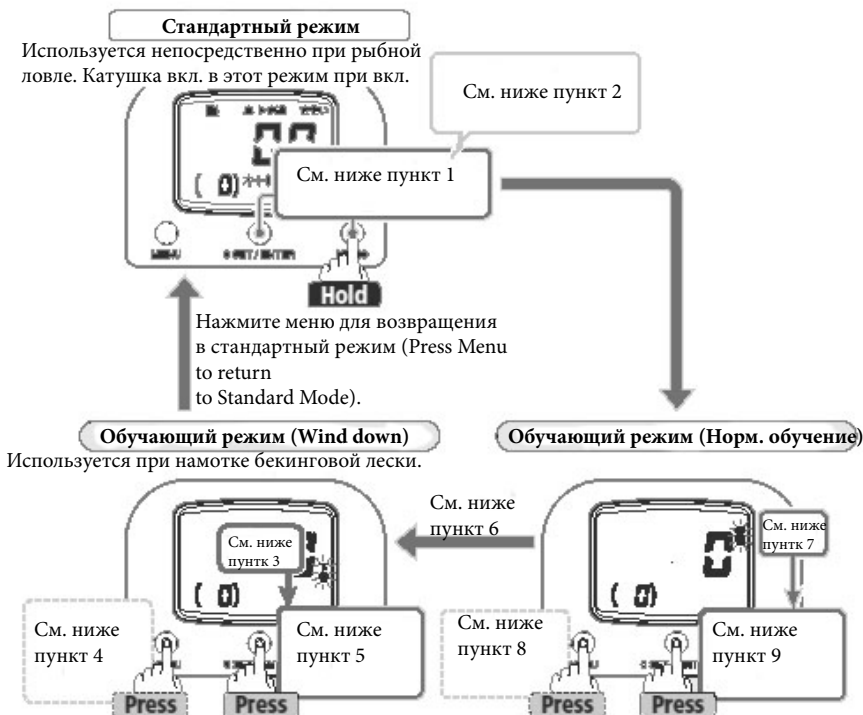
Стандартный режим
Используется непосредственно при рыбной ловле. Катушка вкл. в этот режим при вкл.

См. ниже пункт 2

См. ниже пункт 1

MENU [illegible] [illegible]

Hold

Нажмите меню для возвращения в стандартный режим (Press Menu to return to Standard Mode).

Обучающий режим (Wind down)
Используется при намотке бекинговой лески.

Обучающий режим (Норм. обучение)

См. ниже пункт 6

См. ниже пунтк 3

См. ниже пункт 7

См. ниже пункт 4

См. ниже пункт 5

См. ниже пункт 8

См. ниже пункт 9

Press Press Press Press